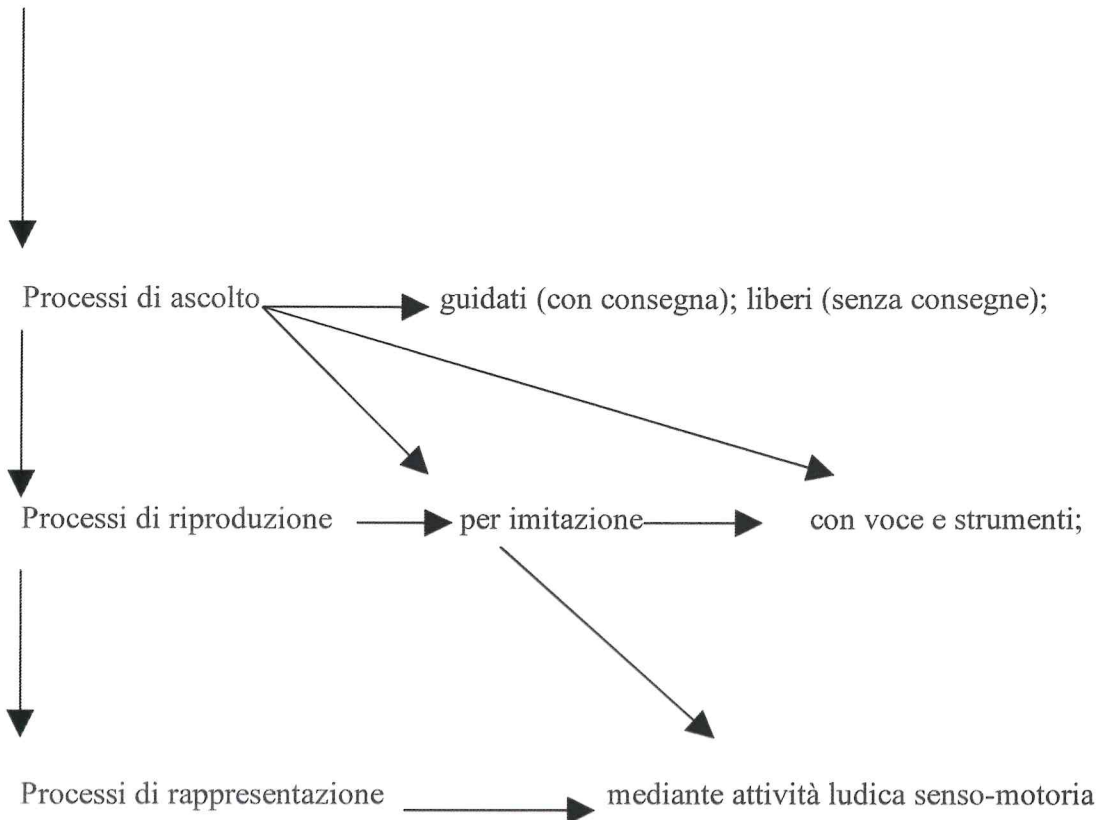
Processi di ascolto guidati (con consegna); liberi (senza consegne);

Processi di riproduzione per imitazione con voce e strumenti;

Processi di rappresentazione mediante attività ludica senso-motoria